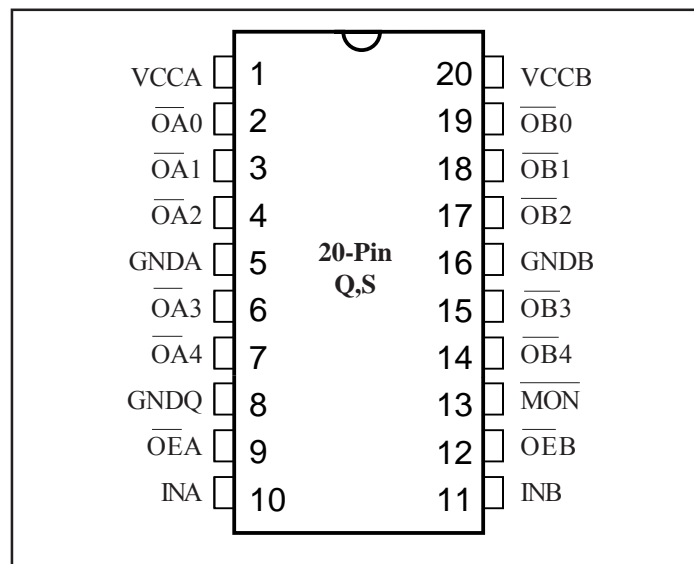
VCCA 1
$\overline{OA}0$ 2
$\overline{OA}1$ 3
$\overline{OA}2$ 4
GNDA 5
$\overline{OA}3$ 6
$\overline{OA}4$ 7
GNDQ 8
$\overline{OE}A$ 9
INA 10

20-Pin
Q,S

20 VCCB
19 $\overline{OB}0$
18 $\overline{OB}1$
17 $\overline{OB}2$
16 GNDB
15 $\overline{OB}3$
14 $\overline{OB}4$
13 $\overline{MON}$
12 $\overline{OE}B$
11 INB